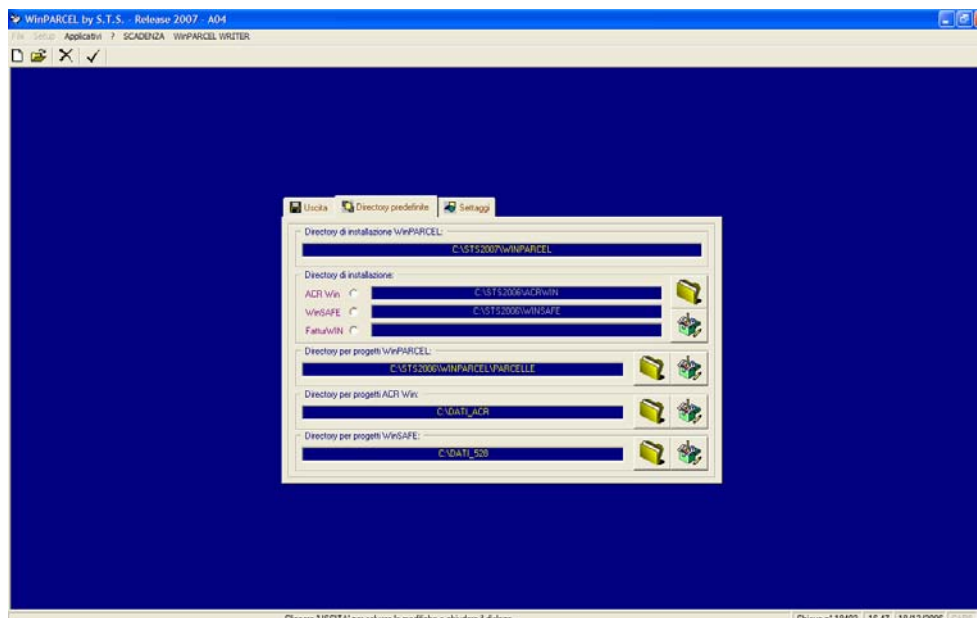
WinPARCEL by S.T.S. - Release 2007 - A04

File Setup Applicativi ? SCADENZA WinPARCEL WRITER

Uscita
Directory predefinite
Settaggi

Directory di installazione WinPARCEL:
C:\STS2007\WINPARCEL

Directory di installazione:
ACR Win
C:\STS2006\ACRWIN
WinSAFE
C:\STS2006\WINSAFE
FattuWIN

Directory per progetti WinPARCEL:
C:\STS2006\WINPARCEL\PARCELLE

Directory per progetti ACR Win:
C:\DATI_ACR

Directory per progetti WinSAFE:
C:\DATI_528

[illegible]

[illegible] 16.47 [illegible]